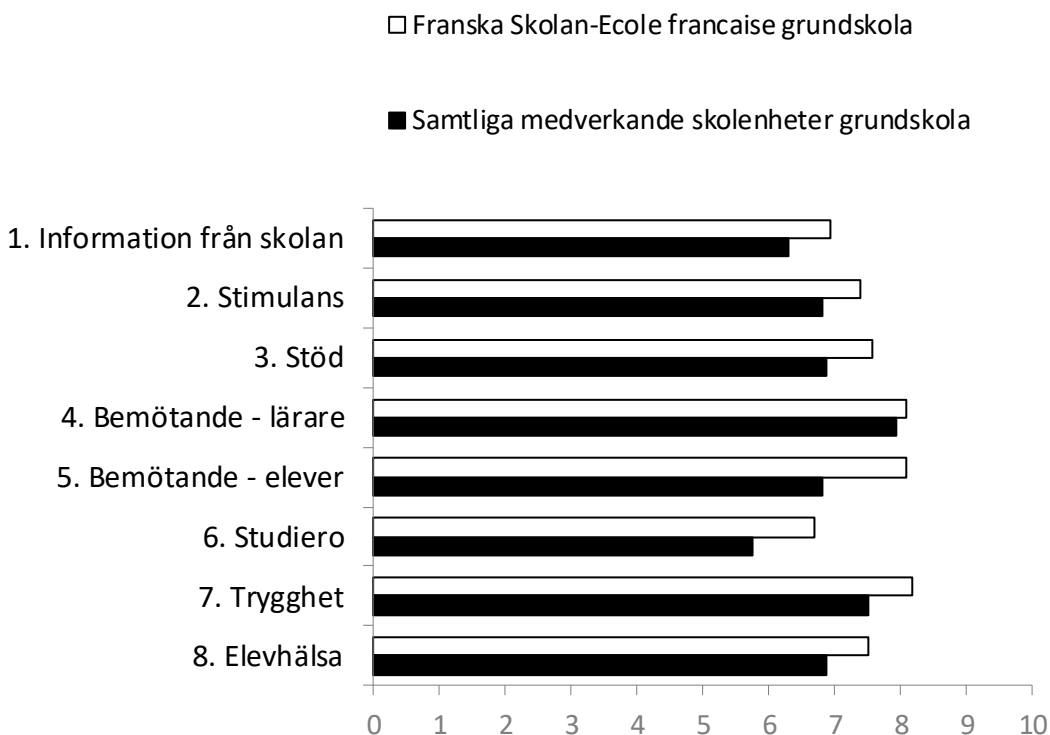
Franska Skolan-Ecole francaise grundskola

Samtliga medverkande skolenheter grundskola

1. Information från skolan
2. Stimulans
3. Stöd
4. Bemötande - lärare
5. Bemötande - elever
6. Studiero
7. Trygghet
8. Elevhälsa

0 1 2 3 4 5 6 7 8 9 10